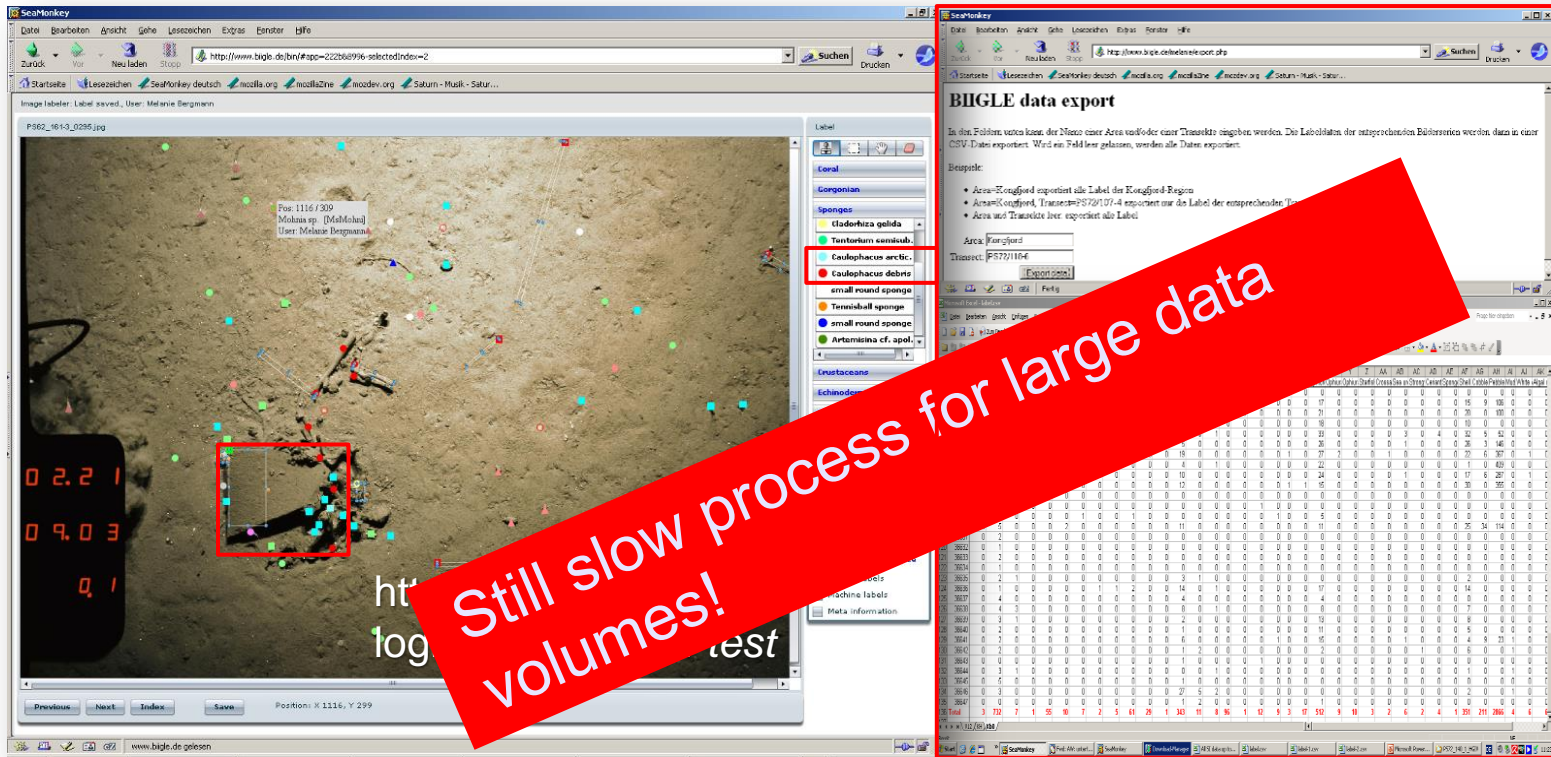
SeaMonkey
Datei Bearbeiten Ansicht Gehe Lesezeichen Extras Fenster Hilfe
Zurück Vor Neu laden Stopp
http://www.biigle.de/bin/#app=222b68996-selectedIndex=2
Suchen Drucken
Startseite Lesezeichen SeaMonkey deutsch mozilla.org mozillaZine mozdev.org Saturn - Musik - Satur...
Image labeler: Label saved., User: Melanie Bergmann
PS62_161-3_0295.jpg
Pos: 1116 / 309
Mohnia sp. [MsMohni]
User: Melanie Bergmann
02.21
09.03
0.1
htt
log
test
Label
Coral
Gorgonian
Sponges
Cladorhiza gelida
Tentorium semisub.
Caulophacus arctic.
Caulophacus debris
small round sponge
Tennisball sponge
small round sponge
Artemisina cf. apol.
Crustaceans
Echinoderm
Machine labels
Meta information
Previous Next Index Save Position: X 1116, Y 299
www.biigle.de gelesen

SeaMonkey
Datei Bearbeiten Ansicht Gehe Lesezeichen Extras Fenster Hilfe
Zurück Vor Neu laden Stopp
http://www.biigle.de/kmelanie/export.php
Suchen Drucken
Startseite Lesezeichen SeaMonkey deutsch mozilla.org mozillaZine mozdev.org Saturn - Musik - Satur...
BIIGLE data export
In den Feldern unten kann der Name einer Area und/oder einer Transekte eingeben werden. Die Labeldaten der entsprechenden Bilderserien werden dann in einer CSV-Datei exportiert. Wird ein Feld leer gelassen, werden alle Daten exportiert.
Beispiele:
Area=Kongfjord exportiert alle Label der Kongfjord-Region
Area=Kongfjord, Transect=PS72/107-4 exportiert nur die Label der entsprechenden Tr
Area und Transekte leer: exportiert alle Label
Area: Kongfjord
Transect: PS72/110-6
Export data!
Fertig

Still slow process for large data volumes!